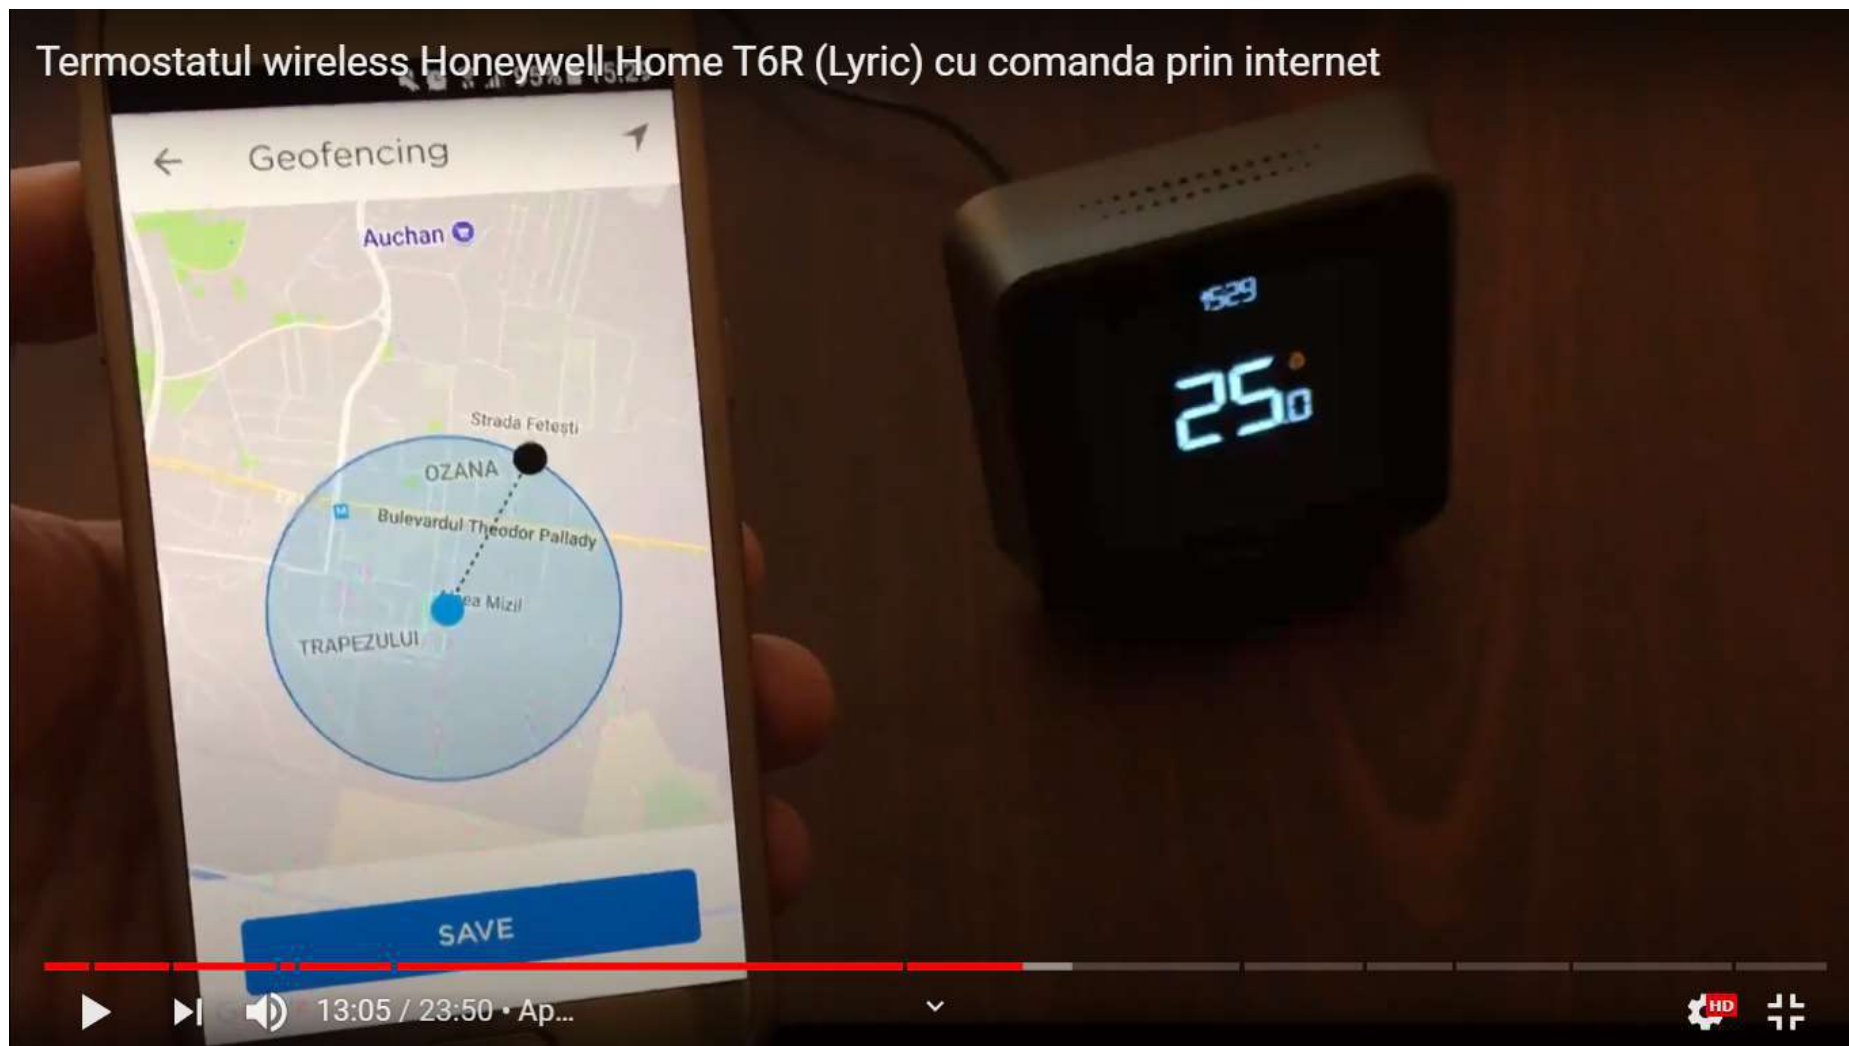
Termostatul wireless Honeywell Home T6R (Lyric) cu comanda prin internet

Geofencing

Auchan

Strada Fetești

OZANA

Bulevardul Theodor Pallady

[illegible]ea Mizil

TRAPEZULUI

SAVE

15:29

25.0

13:05 / 23:50 • Ap...

HD